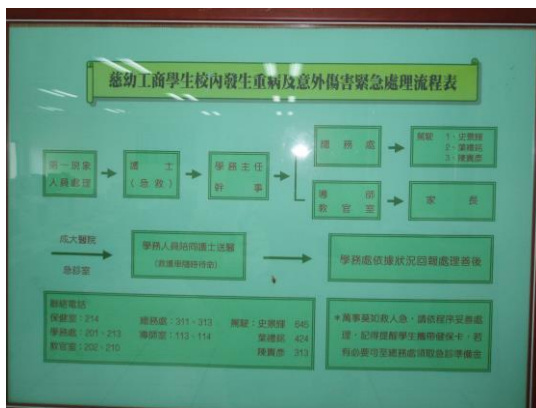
慈幼工商學生校內發生重病及意外傷害緊急處理流程表

第一現象人員處理

護士（急救）

學務主任幹事

總務處

導師教官室

開車：1、史宗輝 2、葉建民 3、陳貴彥

家長

成大醫院急診室

學務人員陪同護士送醫（救護車隨時待命）

學務處依據狀況回報處理善後

聯絡電話：
保健室：214
學務處：201、213
教官室：202、210
總務處：311、313
導師室：113、114
開車：史宗輝 645
葉建民 424
陳貴彥 313

＊萬事莫如救人急，請依程序妥善處理，記得提醒學生攜帶健保卡，若有必要可至總務處領取急診準備金